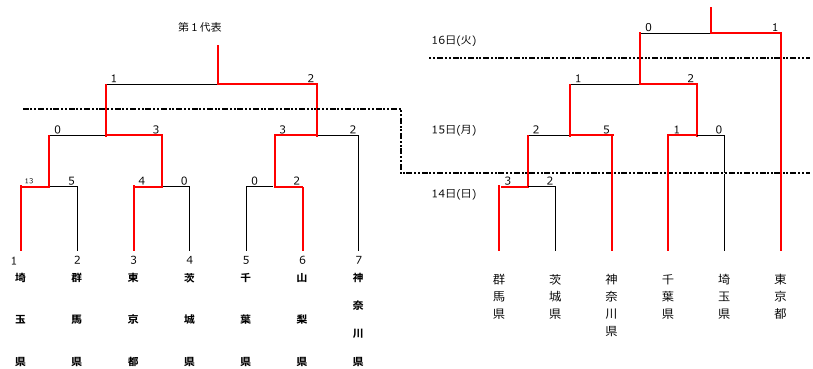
第１代表

1　2

0　3　3　2

13　5　4　0　0　2

1　2　3　4　5　6　7

埼玉県　群馬県　東京都　茨城県　千葉県　山梨県　神奈川県

16日(火)

0　1

1　2

15日(月)

2　5　1　0

14日(日)

3　2

群馬県　茨城県　神奈川県　千葉県　埼玉県　東京都